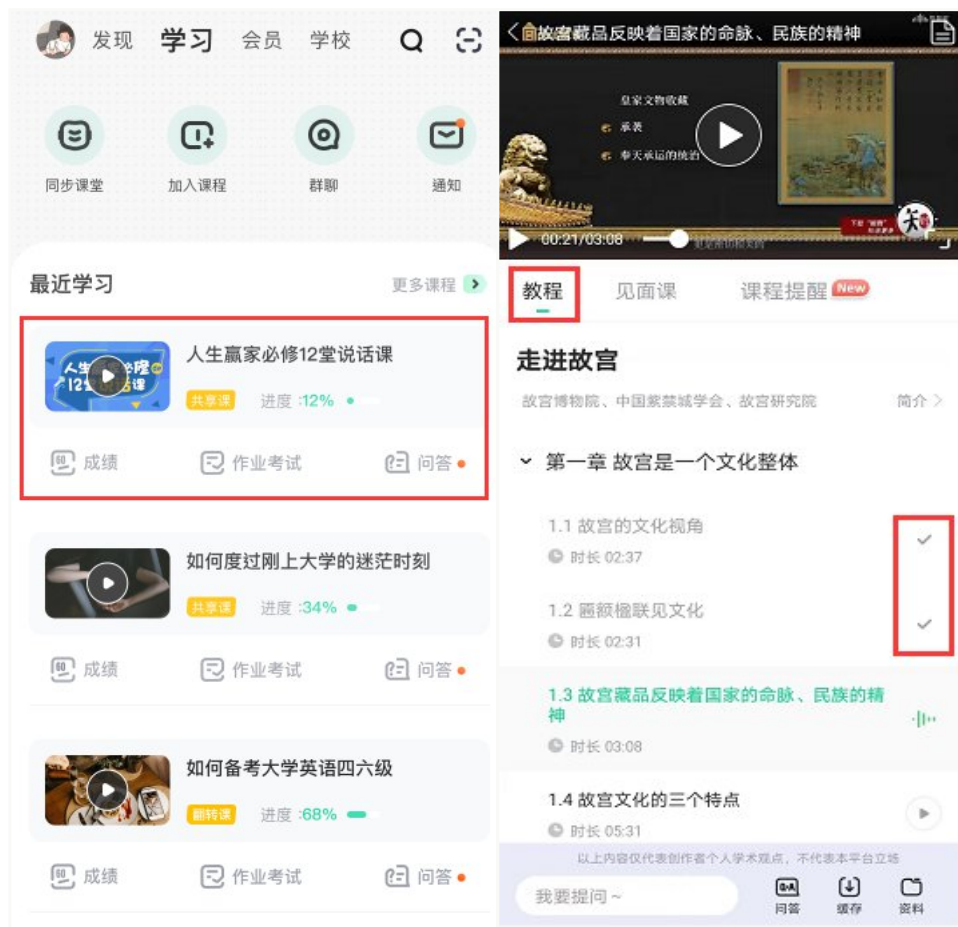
发现 学习 会员 学校

同步课堂 加入课程 群聊 通知

最近学习 更多课程

人生赢家必修12堂说话课
共享课 进度 :12%
成绩 作业考试 问答

如何度过刚上大学的迷茫时刻
共享课 进度 :34%
成绩 作业考试 问答

如何备考大学英语四六级
翻转课 进度 :68%
成绩 作业考试 问答

故宫藏品反映着国家的命脉、民族的精神

皇家文物收藏
承袭
奉天承运的统治

00:21/03:08

教程 见面课 课程提醒 New

走进故宫
故宫博物院、中国紫禁城学会、故宫研究院 简介

第一章 故宫是一个文化整体

1.1 故宫的文化视角
时长 02:37

1.2 匾额楹联见文化
时长 02:31

1.3 故宫藏品反映着国家的命脉、民族的精神
时长 03:08

1.4 故宫文化的三个特点
时长 05:31

以上内容仅代表创作者个人学术观点，不代表本平台立场

我要提问~ 问答 缓存 资料